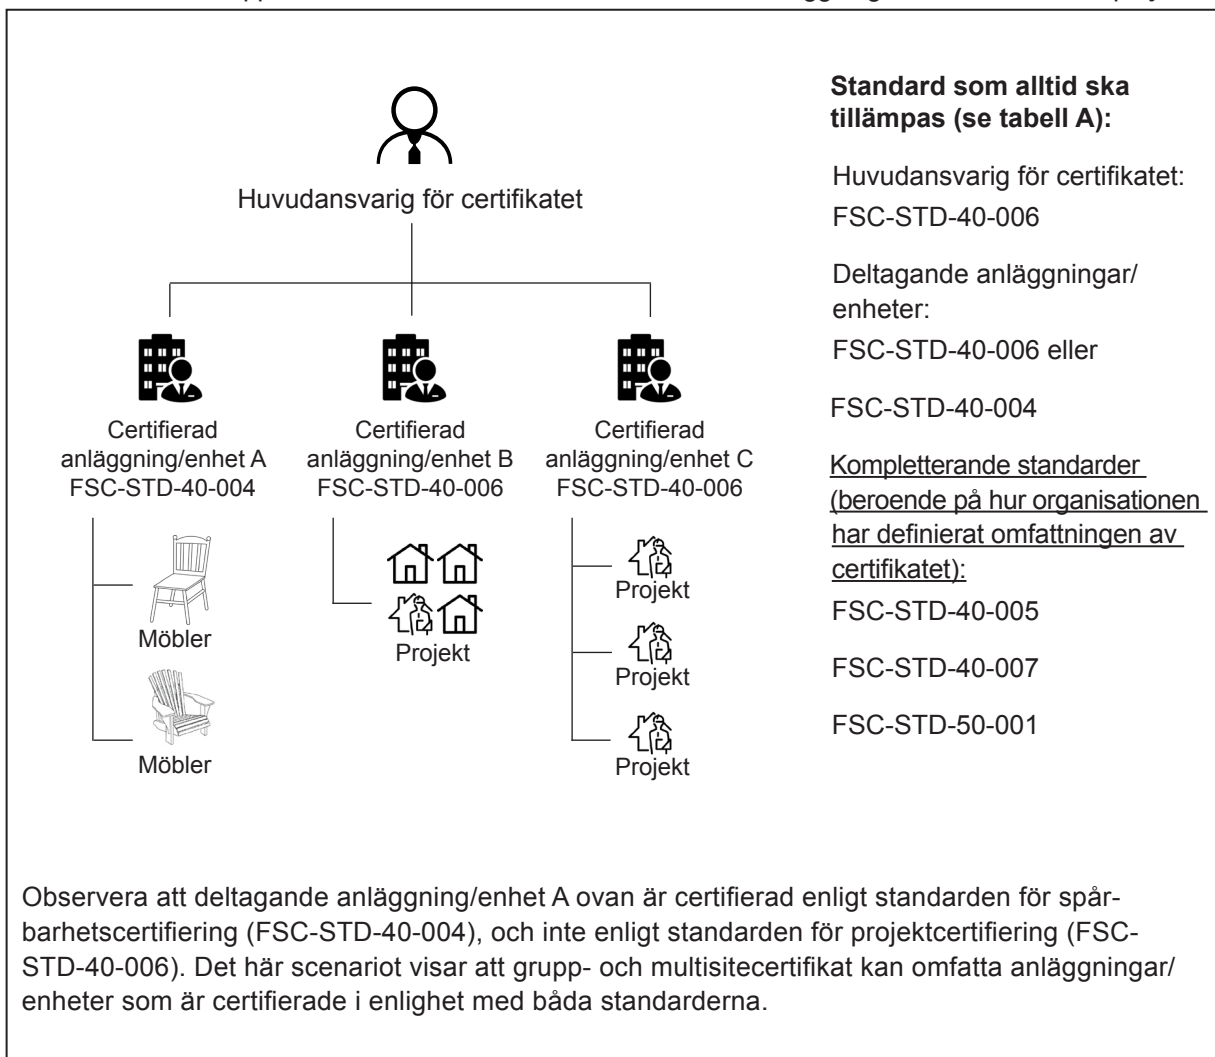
Huvudansvarig för certifikatet

Certifierad anläggning/enhet A FSC-STD-40-004

Möbler

Möbler

Certifierad anläggning/enhet B FSC-STD-40-006

Projekt

Certifierad anläggning/enhet C FSC-STD-40-006

Projekt

Projekt

Projekt

**Standard som alltid ska tillämpas (se tabell A):**

Huvudansvarig för certifikatet: FSC-STD-40-006

Deltagande anläggningar/ enheter: FSC-STD-40-006 eller

FSC-STD-40-004

Kompletterande standarder (beroende på hur organisationen har definierat omfattningen av certifikatet):

FSC-STD-40-005

FSC-STD-40-007

FSC-STD-50-001

Observera att deltagande anläggning/enhet A ovan är certifierad enligt standarden för spårbarhetscertifiering (FSC-STD-40-004), och inte enligt standarden för projektcertifiering (FSC-STD-40-006). Det här scenariot visar att grupp- och multisitecertifikat kan omfatta anläggningar/ enheter som är certifierade i enlighet med båda standarderna.